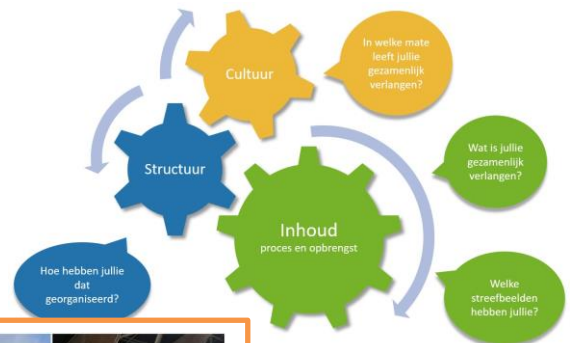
Cultuur

In welke mate leeft jullie gezamenlijk verlangen?

Structuur

Wat is jullie gezamenlijk verlangen?

Inhoud
proces en opbrengst

Hoe hebben jullie dat georganiseerd?

Welke streefbeelden hebben jullie?